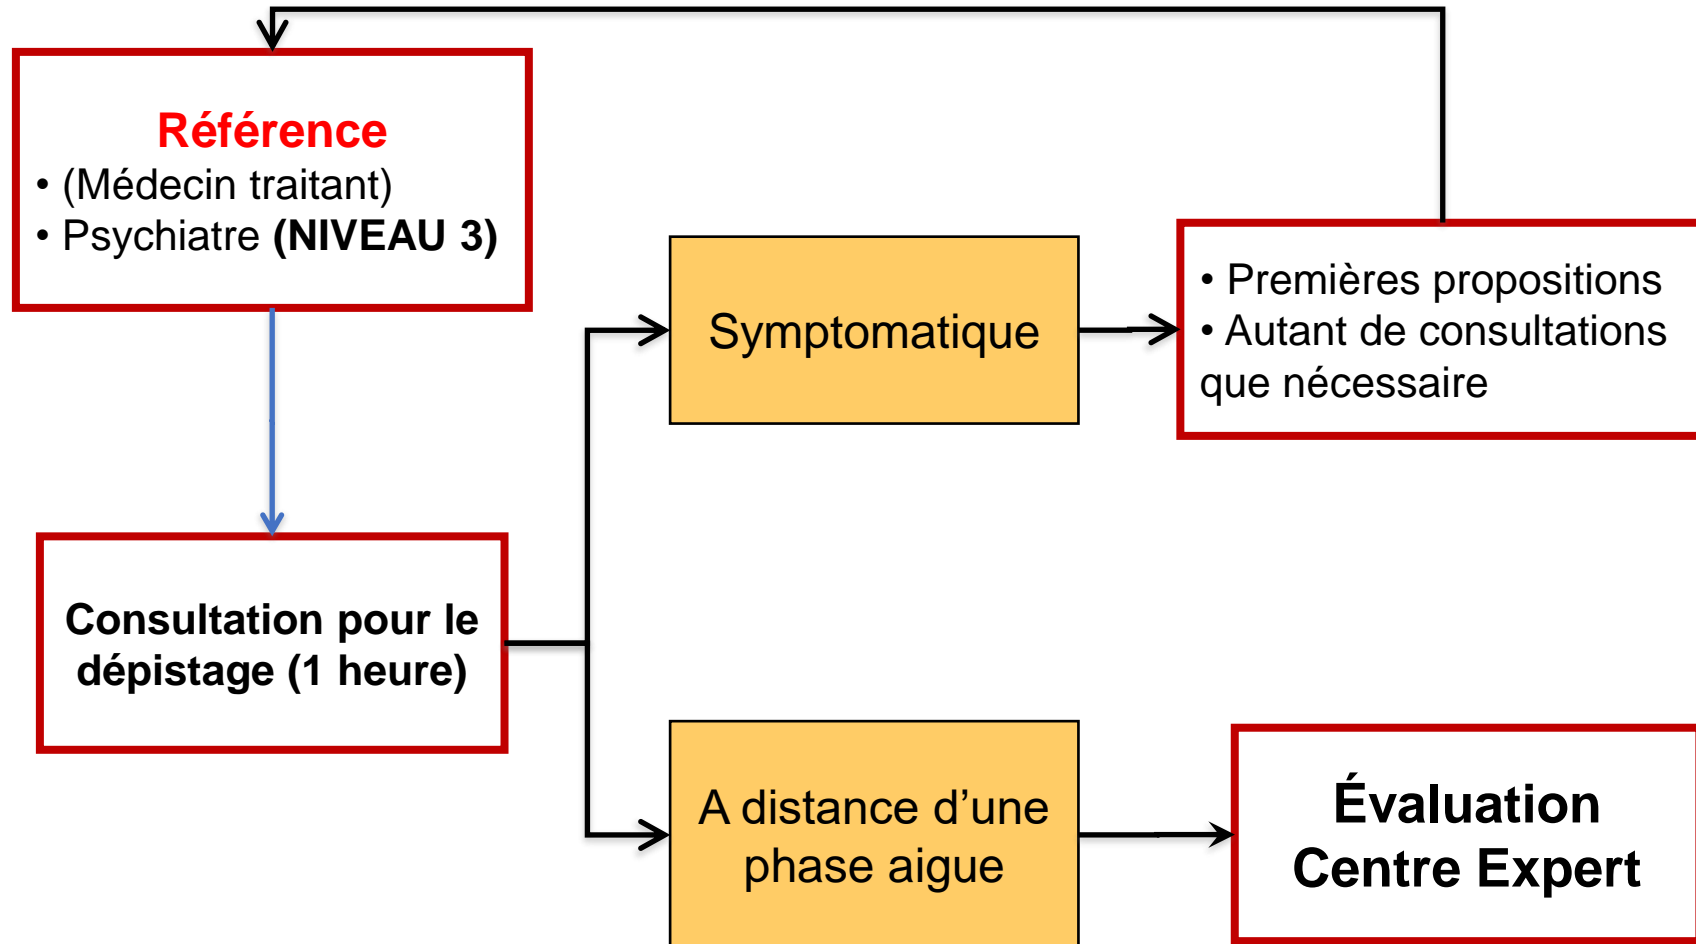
Référence
• (Médecin traitant)
• Psychiatre **(NIVEAU 3)**

Consultation pour le dépistage (1 heure)

Symptomatique

• Premières propositions
• Autant de consultations que nécessaire

A distance d’une phase aigue

Évaluation Centre Expert